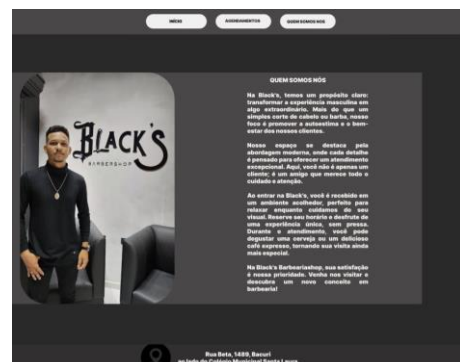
INÍCIO AGENDAMENTOS QUEM SOMOS NÓS

BLACK'S
BARBERSHOP

QUEM SOMOS NÓS

Na Black's, temos um propósito claro: transformar a experiência masculina em algo extraordinário. Mais do que um simples corte de cabelo ou barba, nosso foco é promover a autoestima e o bem-estar dos nossos clientes.

Nosso espaço se destaca pela abordagem moderna, onde cada detalhe é pensado para oferecer um atendimento excepcional. Aqui, você não é apenas um cliente; é um amigo que merece todo o cuidado e atenção.

Ao entrar na Black's, você é recebido em um ambiente acolhedor, perfeito para relaxar enquanto cuidamos do seu visual. Reserve seu horário e desfrute de uma experiência única, sem pressa. Durante o atendimento, você pode degustar uma cerveja ou um delicioso café expresso, tornando sua visita ainda mais especial.

Na Black's Barbeariashop, sua satisfação é nossa prioridade. Venha nos visitar e descubra um novo conceito em barbearia!

Rua Beta, 1489, Bacuri
ao lado do Colégio Municipal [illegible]